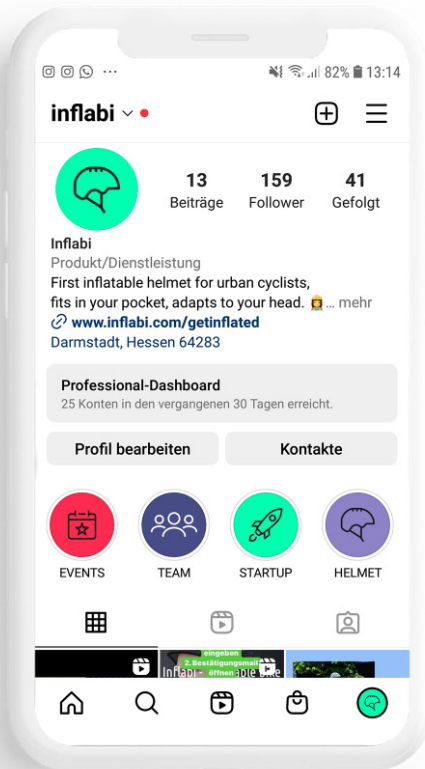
82% 13:14

inflabi

13
Beiträge

159
Follower

41
Gefolgt

Inflabi
Produkt/Dienstleistung
First inflatable helmet for urban cyclists, fits in your pocket, adapts to your head. 👩‍🚀... mehr
www.inflabi.com/getinflated
Darmstadt, Hessen 64283

Professional-Dashboard
25 Konten in den vergangenen 30 Tagen erreicht.

Profil bearbeiten

Kontakte

EVENTS

TEAM

STARTUP

HELMET

eingeben
2. Bestätigungsmail öffnen
Inflabi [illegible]